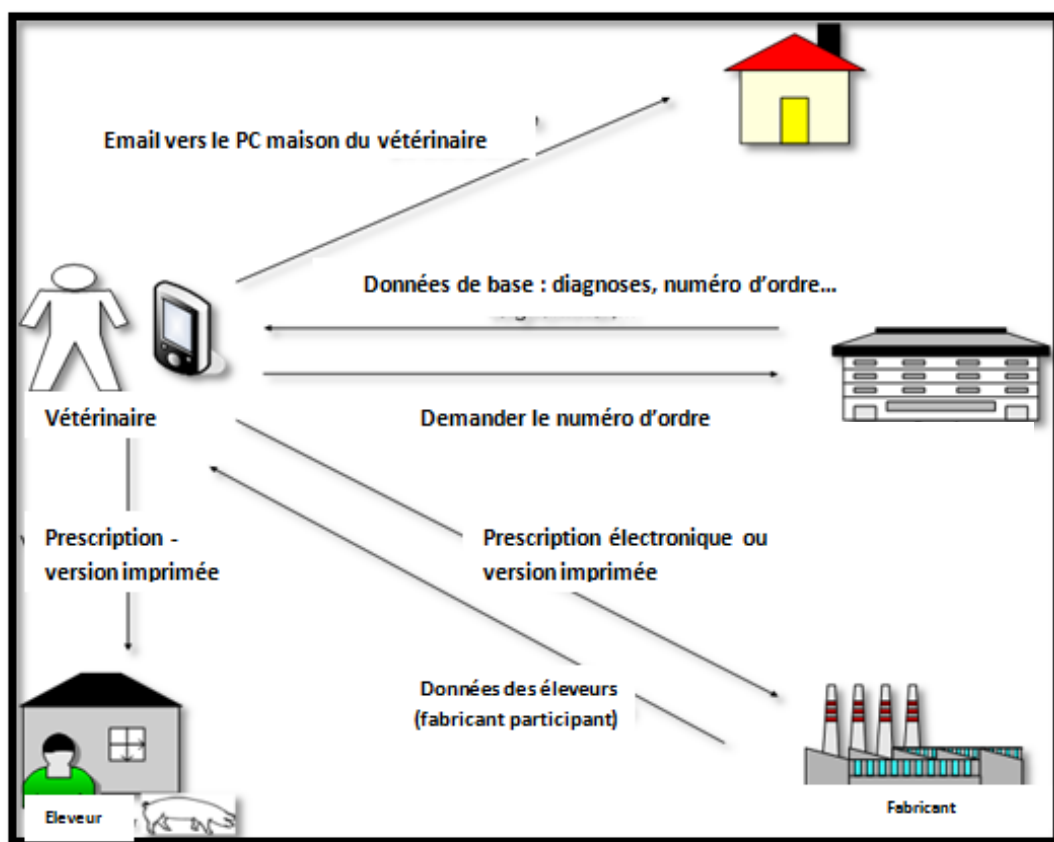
Email vers le PC maison du vétérinaire

Données de base : diagnoses, numéro d'ordre...

Vétérinaire

Demander le numéro d'ordre

Prescription - version imprimée

Prescription électronique ou version imprimée

Données des éleveurs (fabricant participant)

Eleveur

Fabricant